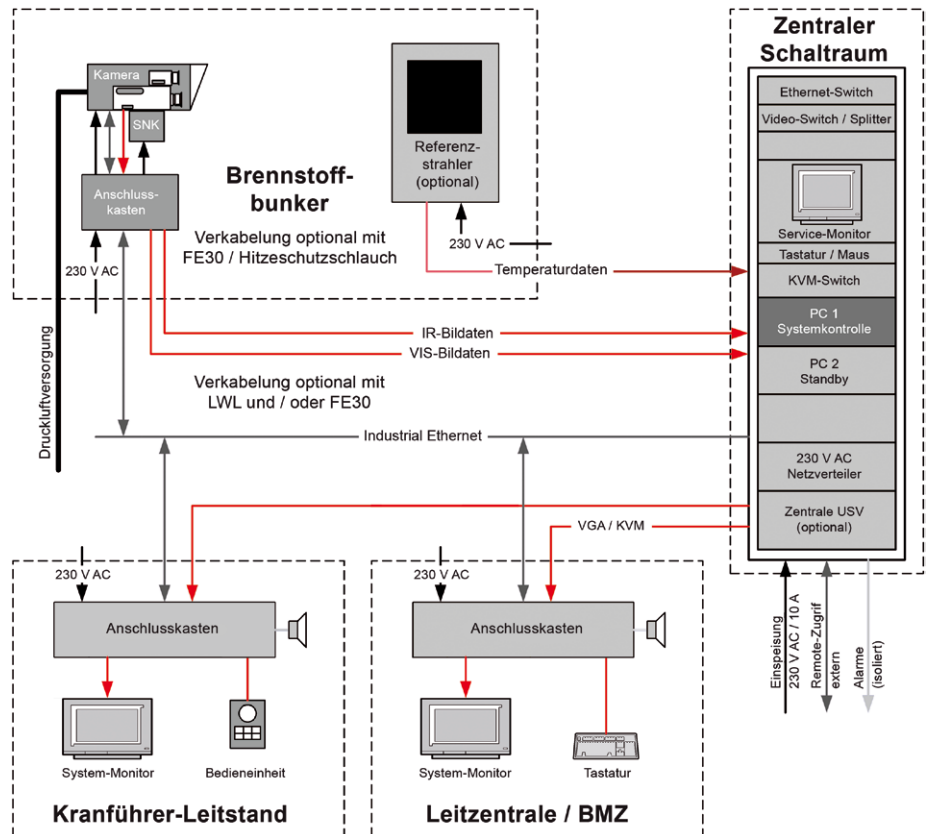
Kamera

SNK

Anschlusskasten

Brennstoffbunker

Referenzstrahler (optional)

230 V AC

Verkabelung optional mit FE30 / Hitzeschutzschlauch

230 V AC

Temperaturdaten

IR-Bildaten

VIS-Bildaten

Druckluftversorgung

Verkabelung optional mit LWL und / oder FE30

Industrial Ethernet

Zentraler Schaltraum

Ethernet-Switch

Video-Switch / Splitter

Service-Monitor

Tastatur / Maus

KVM-Switch

PC 1
Systemkontrolle

PC 2
Standby

230 V AC
Netzverteiler

Zentrale USV
(optional)

VGA / KVM

230 V AC

Anschlusskasten

System-Monitor

Bedieneinheit

Kranführer-Leitstand

230 V AC

Anschlusskasten

System-Monitor

Tastatur

Leitzentrale / BMZ

Einspeisung 230 V AC / 10 A

Remote-Zugriff extern

Alarme (isoliert)